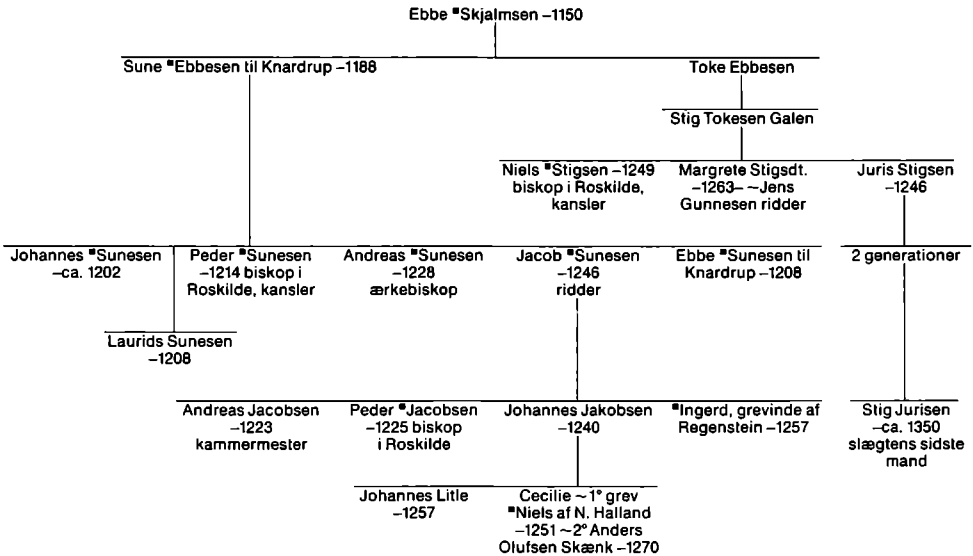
Ebbe ▪Skjalmsen –1150

Sune ▪Ebbesen til Knardrup –1188

Toke Ebbesen

Stig Tokesen Galen

Niels ▪Stigsen –1249 biskop i Roskilde, kansler

Margrete Stigsdt. –1263– ~Jens Gunnesen ridder

Juris Stigsen –1246

Johannes ▪Sunesen –ca. 1202

Peder ▪Sunesen –1214 biskop i Roskilde, kansler

Andreas ▪Sunesen –1228 ærkebiskop

Jacob ▪Sunesen –1246 ridder

Ebbe ▪Sunesen til Knardrup –1208

2 generationer

Laurids Sunesen –1208

Andreas Jacobsen –1223 kammermester

Peder ▪Jacobsen –1225 biskop i Roskilde

Johannes Jakobsen –1240

▪Ingerd, grevinde af Regenstein –1257

Stig Jurisen –ca. 1350 slægtens sidste mand

Johannes Litle –1257

Cecilie ~1° grev ▪Niels af N. Halland –1251 ~2° Anders Olufsen Skænk –1270